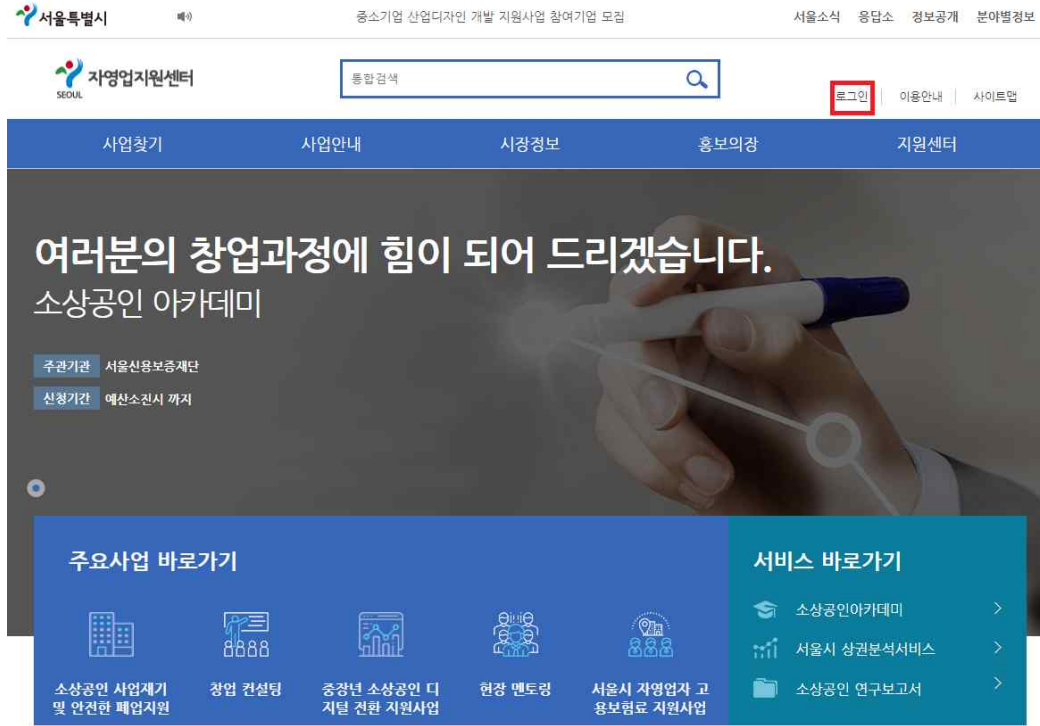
서울특별시

중소기업 산업디자인 개발 지원사업 참여기업 모집

서울소식 응답소 정보공개 분야별정보

자영업지원센터
SEOUL

통합검색

로그인 이용안내 사이트맵

사업찾기 사업안내 시장정보 홍보의장 지원센터

여러분의 창업과정에 힘이 되어 드리겠습니다.
소상공인 아카데미

주관기관 서울신용보증재단
신청기간 예산소진시 까지

주요사업 바로가기

소상공인 사업재기 및 안전한 폐업지원
창업 컨설팅
중장년 소상공인 디지털 전환 지원사업
현장 멘토링
서울시 자영업자 고용보험료 지원사업

서비스 바로가기

소상공인아카데미
서울시 상권분석서비스
소상공인 연구보고서